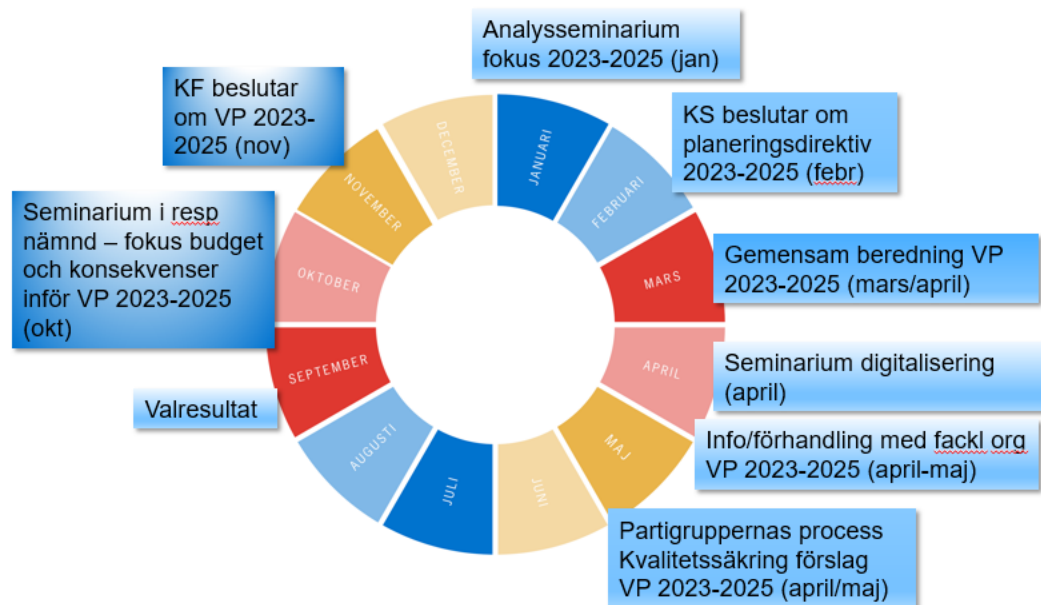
Analysseminarium fokus 2023-2025 (jan)

KS beslutar om planeringsdirektiv 2023-2025 (febr)

Gemensam beredning VP 2023-2025 (mars/april)

Seminarium digitalisering (april)

Info/förhandling med fackl org VP 2023-2025 (april-maj)

Partigruppernas process Kvalitetssäkring förslag VP 2023-2025 (april/maj)

Valresultat

Seminarium i resp nämnd – fokus budget och konsekvenser inför VP 2023-2025 (okt)

KF beslutar om VP 2023-2025 (nov)

JANUARI
FEBRUARI
MARS
APRIL
MAJ
JUNI
JULI
AUGUSTI
SEPTEMBER
OKTOBER
NOVEMBER
DECEMBER